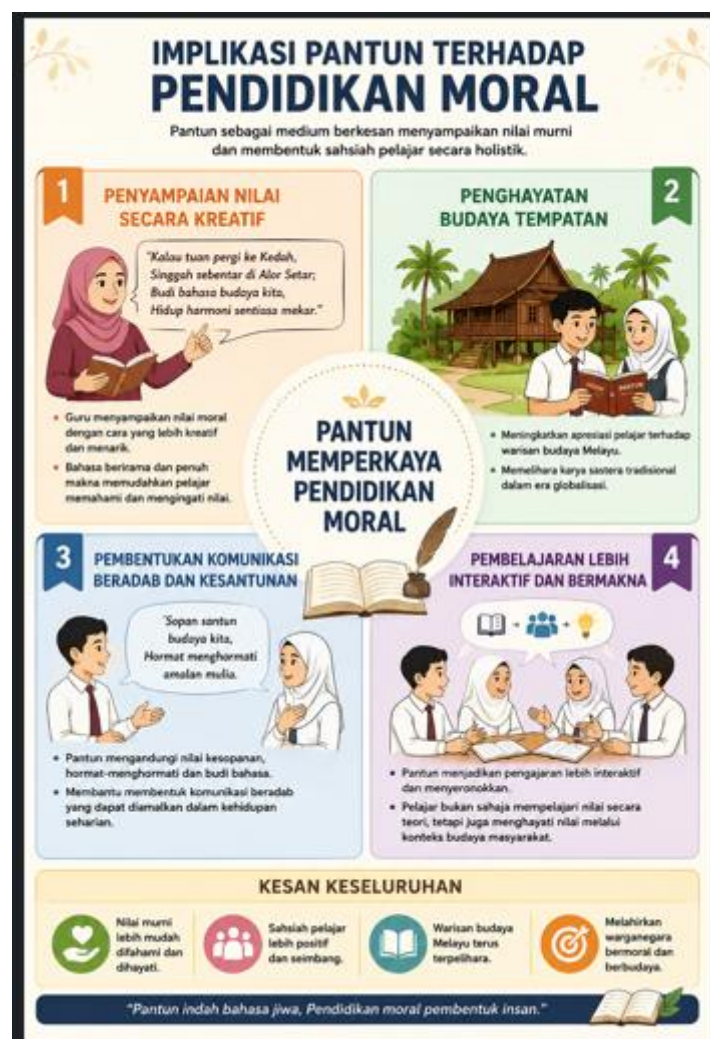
IMPLIKASI PANTUN TERHADAP PENDIDIKAN MORAL

Pantun sebagai medium berkesan menyampaikan nilai murni dan membentuk sahsiah pelajar secara holistik.

1 PENYAMPAIAN NILAI SECARA KREATIF

"Kalau tuan pergi ke Kedah, Singgah sebentar di Alor Setar; Budi bahasa budaya kita, Hidup harmoni sentiasa mekar."

• Guru menyampaikan nilai moral dengan cara yang lebih kreatif dan menarik.
• Bahasa berirama dan penuh makna memudahkan pelajar memahami dan mengingati nilai.

2 PENGHAYATAN BUDAYA TEMPATAN

PANTUN

• Meningkatkan apresiasi pelajar terhadap warisan budaya Melayu.
• Memelihara karya sastera tradisional dalam era globalisasi.

PANTUN MEMPERKAYA PENDIDIKAN MORAL

3 PEMBENTUKAN KOMUNIKASI BERADAB DAN KESANTUNAN

"Sopan santun budaya kita, Hormat menghormati amalan mulia."

• Pantun mengandungi nilai kesopanan, hormat-menghormati dan budi bahasa.
• Membantu membentuk komunikasi beradab yang dapat diamalkan dalam kehidupan seharian.

4 PEMBELAJARAN LEBIH INTERAKTIF DAN BERMAKNA

• Pantun menjadikan pengajaran lebih interaktif dan menyeronokkan.
• Pelajar bukan sahaja mempelajari nilai secara teori, tetapi juga menghayati nilai melalui konteks budaya masyarakat.

KESAN KESELURUHAN

Nilai murni lebih mudah difahami dan dihayati.

Sahsiah pelajar lebih positif dan seimbang.

Warisan budaya Melayu terus terpelihara.

Melahirkan warganegara bermoral dan berbudaya.

"Pantun indah bahasa jiwa, Pendidikan moral pembentuk insan."